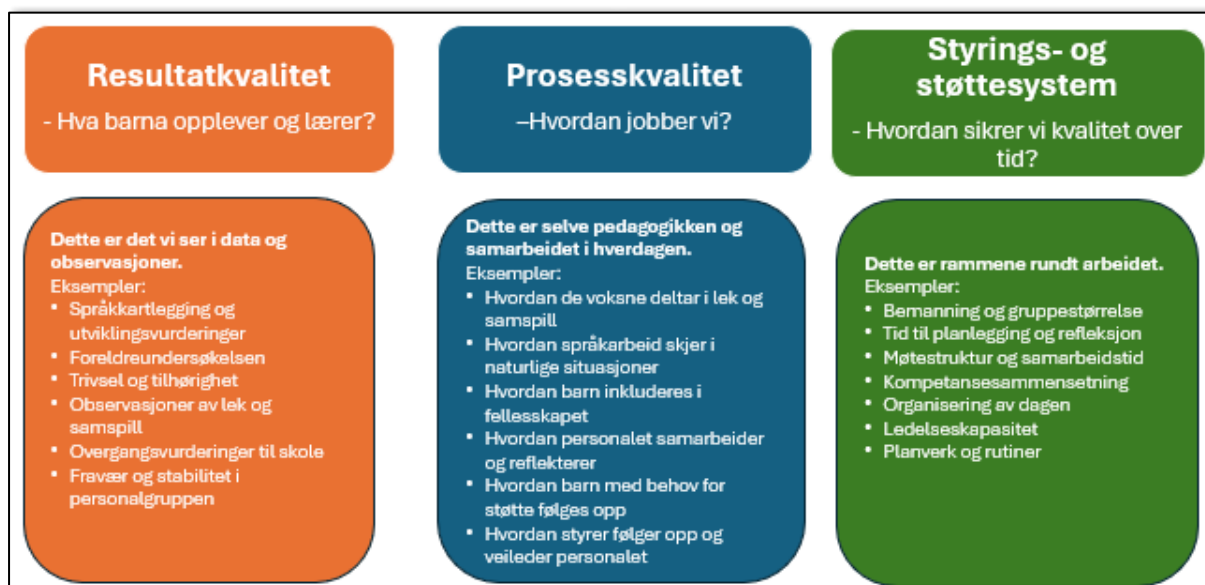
Resultatkvalitet

- Hva barna opplever og lærer?

Dette er det vi ser i data og observasjoner.

Eksempler:
- Språkkartlegging og utviklingsvurderinger
- Foreldreundersøkelsen
- Trivsel og tilhørighet
- Observasjoner av lek og samspill
- Overgangsvurderinger til skole
- Fravær og stabilitet i personalgruppen

Prosesskvalitet

–Hvordan jobber vi?

Dette er selve pedagogikken og samarbeidet i hverdagen.

Eksempler:
- Hvordan de voksne deltar i lek og samspill
- Hvordan språkarbeid skjer i naturlige situasjoner
- Hvordan barn inkluderes i fellesskapet
- Hvordan personalet samarbeider og reflekterer
- Hvordan barn med behov for støtte følges opp
- Hvordan styrer følger opp og veileder personalet

Styrings- og støttesystem

- Hvordan sikrer vi kvalitet over tid?

Dette er rammene rundt arbeidet.

Eksempler:
- Bemanning og gruppestørrelse
- Tid til planlegging og refleksjon
- Møtestruktur og samarbeidstid
- Kompetansesammensetning
- Organisering av dagen
- Ledelseskapasitet
- Planverk og rutiner